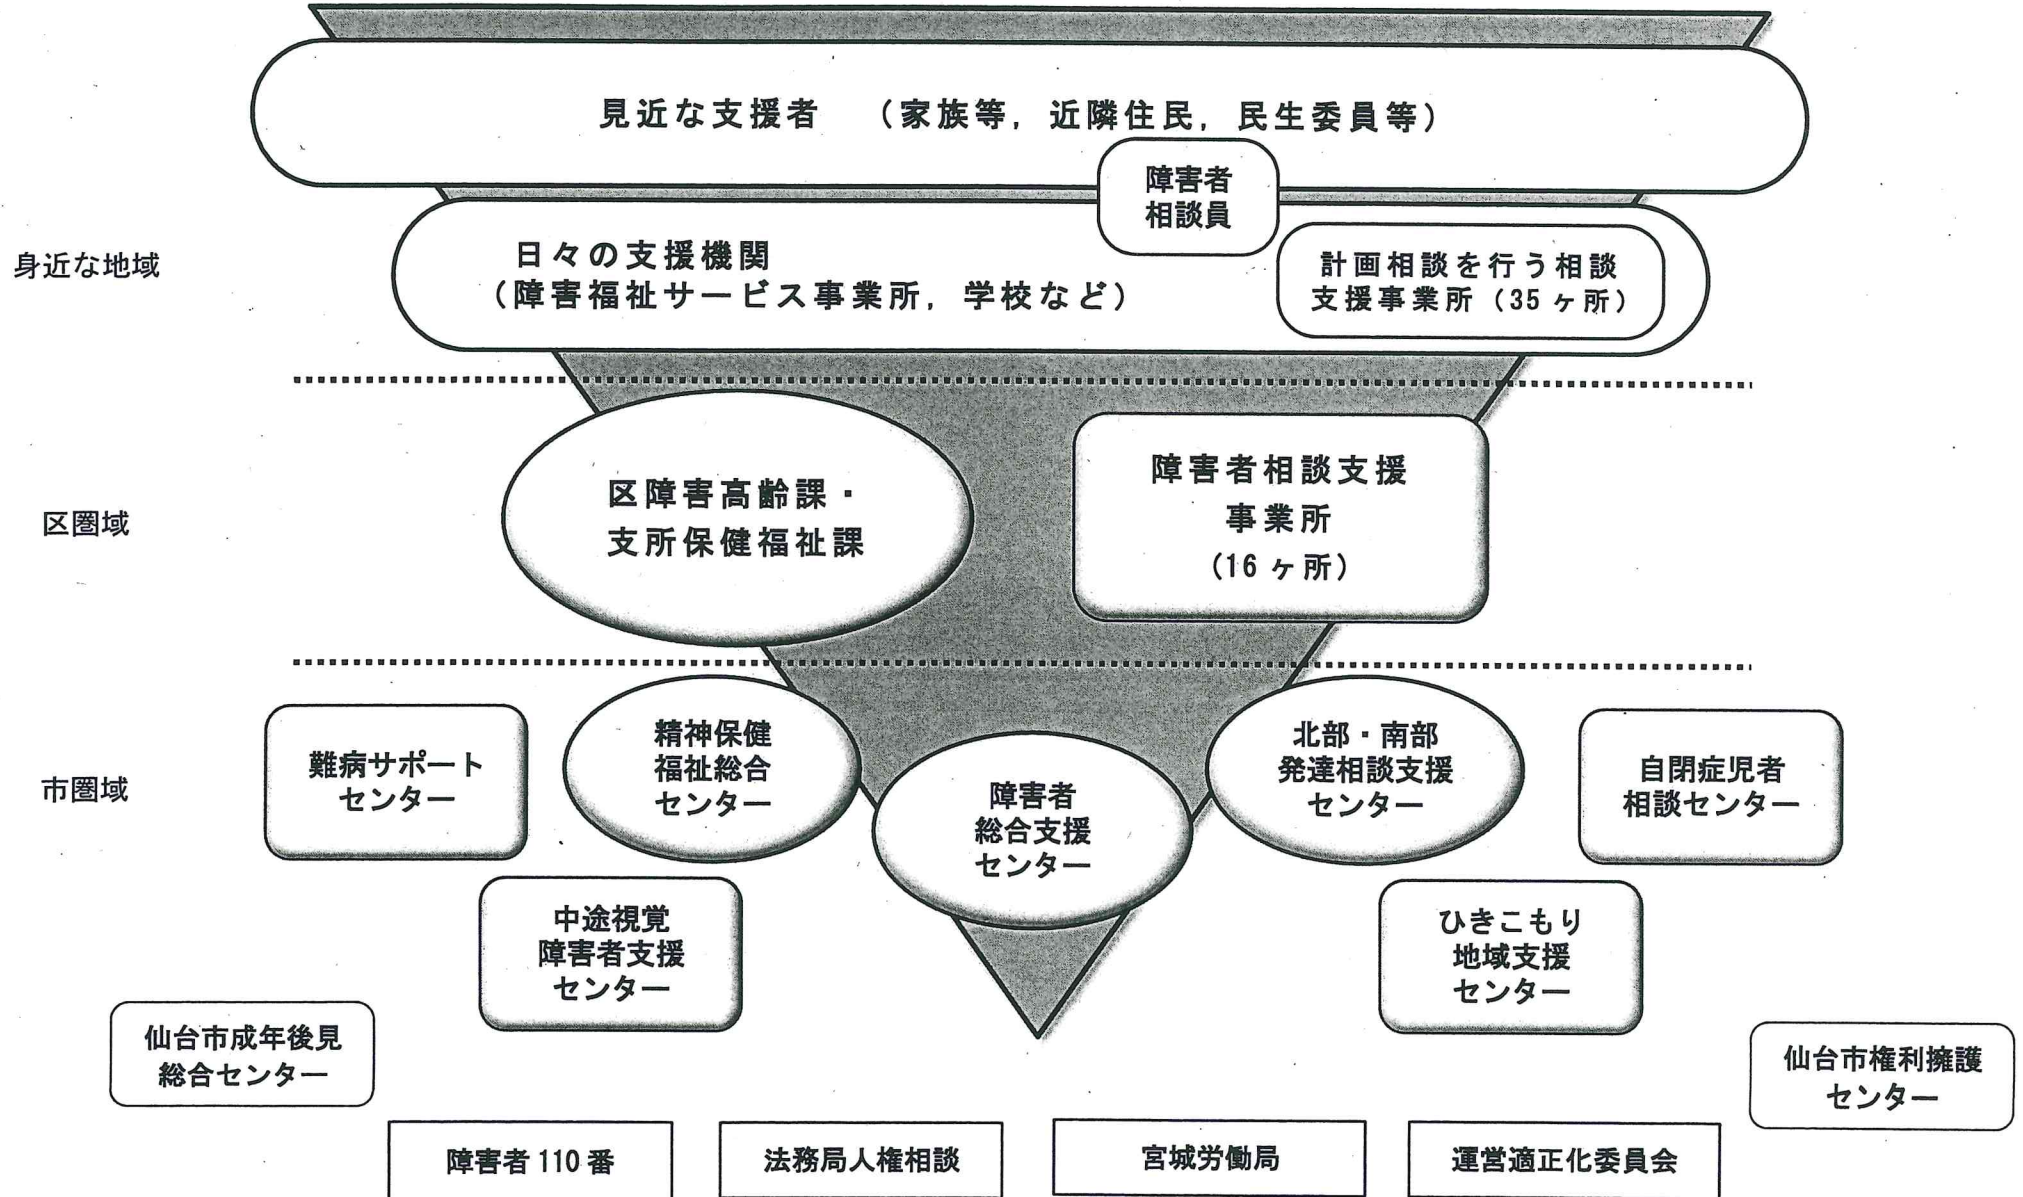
見近な支援者　（家族等，近隣住民，民生委員等）

障害者相談員

身近な地域

日々の支援機関
（障害福祉サービス事業所，学校など）

計画相談を行う相談支援事業所（35ヶ所）

区圏域

区障害高齢課・支所保健福祉課

障害者相談支援事業所（16ヶ所）

市圏域

難病サポートセンター

精神保健福祉総合センター

障害者総合支援センター

北部・南部発達相談支援センター

自閉症児者相談センター

中途視覚障害者支援センター

ひきこもり地域支援センター

仙台市成年後見総合センター

仙台市権利擁護センター

障害者110番

法務局人権相談

宮城労働局

運営適正化委員会